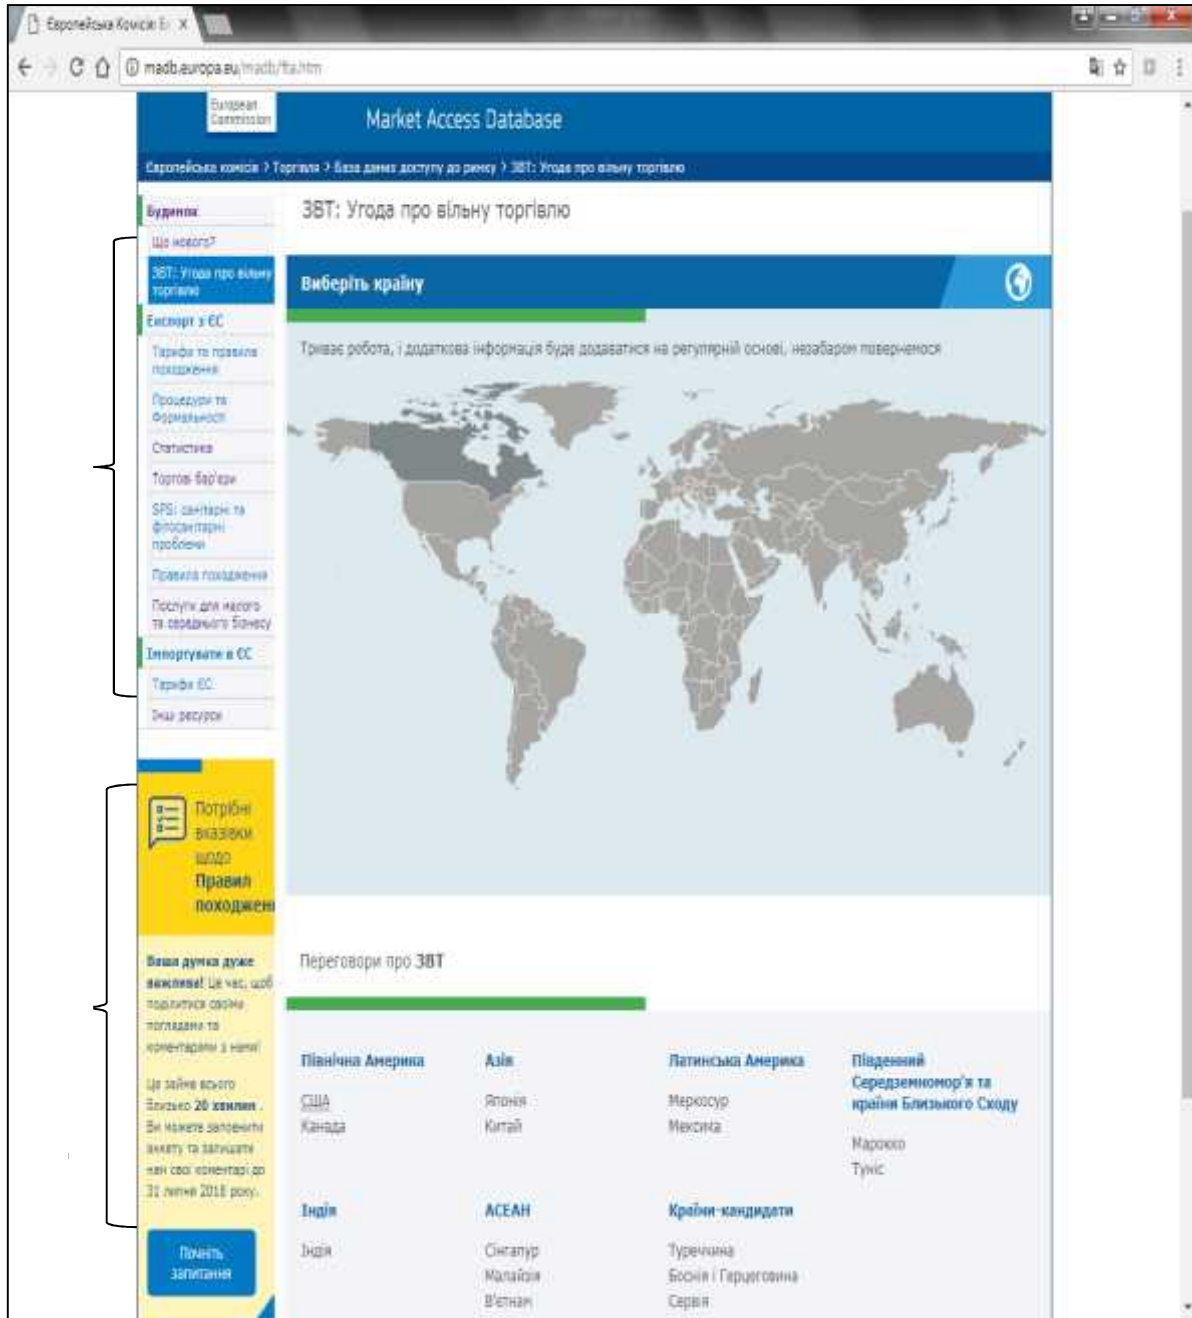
Європейська Комісія Б ×

madb.europa.eu/madb/fta.htm

European Commission

Market Access Database

Європейська комісія > Торгівля > База даних доступу до ринку > ЗВТ: Угода про вільну торгівлю

Будинок

Що нового?

ЗВТ: Угода про вільну торгівлю

Експорт з ЄС

Тарифи та правила походження

Процедури та формальності

Статистика

Торгові бар'єри

SPS: санітарні та фітосанітарні проблеми

Правила походження

Послуги для малого та середнього бізнесу

Імпортувати в ЄС

Тарифи ЄС

Інші ресурси

Потрібні вказівки щодо Правил походжен

Ваша думка дуже важлива! Це час, щоб поділитися своїми поглядами та коментарями з нами!

Це займе всього близько 20 хвилин. Ви можете заповнити анкету та залишити нам свої коментарі до 31 липня 2018 року.

Почніть запитання

ЗВТ: Угода про вільну торгівлю

Виберіть країну

Триває робота, і додаткова інформація буде додаватися на регулярній основі, незабаром повернемося

Переговори про ЗВТ

Північна Америка
США
Канада

Азія
Японія
Китай

Латинська Америка
Меркосур
Мексика

Південний Середземномор'я та країни Близького Сходу
Марокко
Туніс

Індія
Індія

АСЕАН
Сінгапур
Малайзія
В'єтнам

Країни-кандидати
Туреччина
Боснія і Герцеговина
Сербія